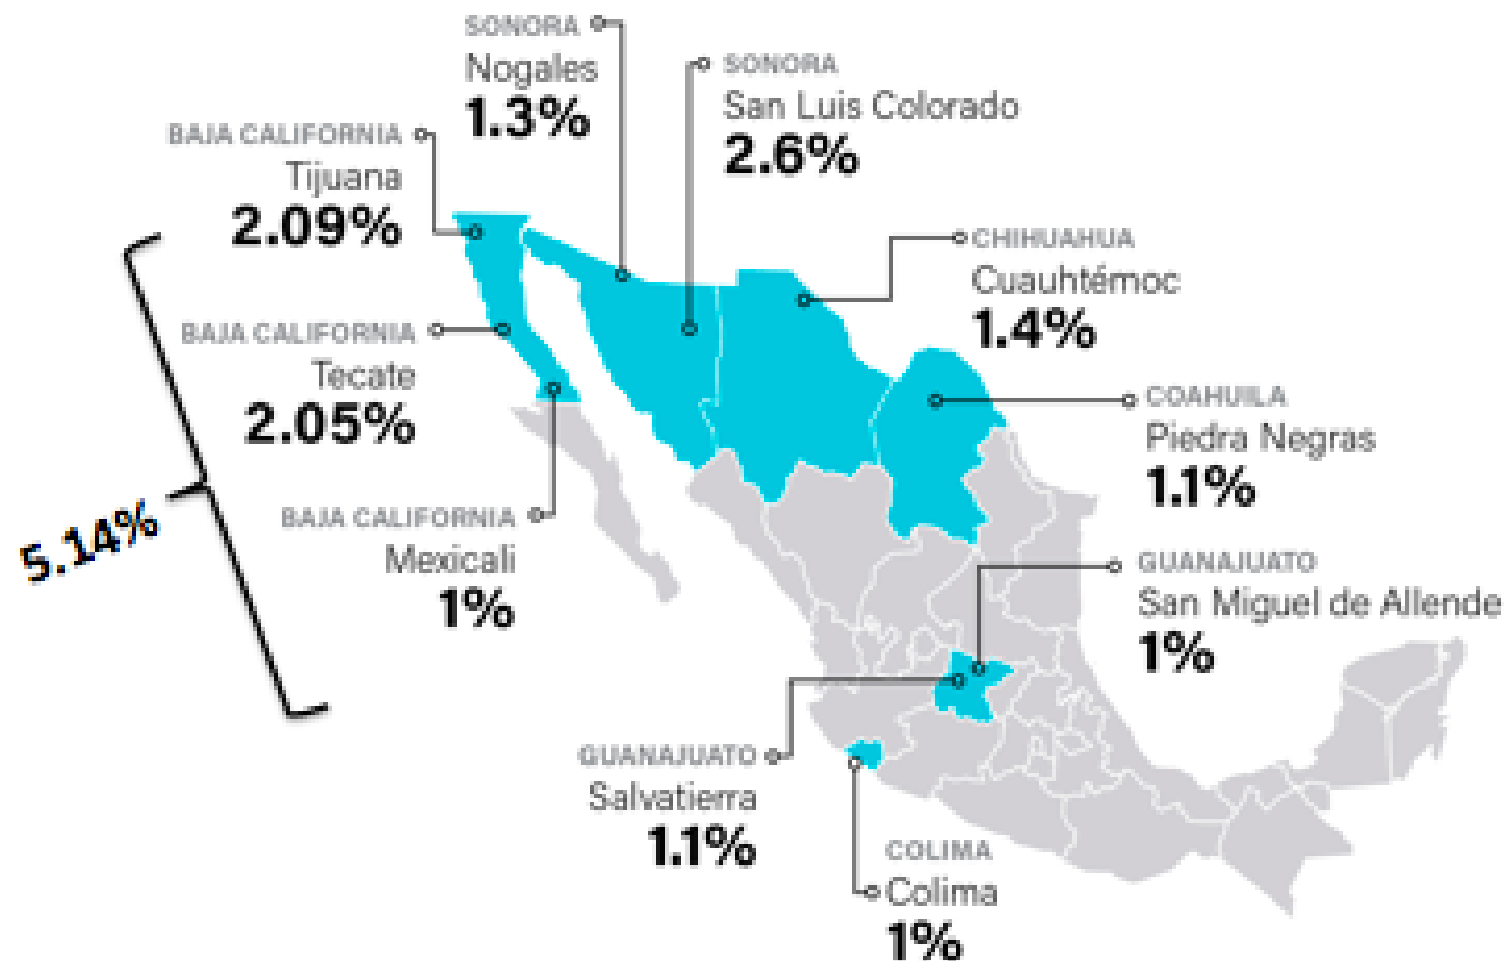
SONORA
Nogales
1.3%

SONORA
San Luis Colorado
2.6%

BAJA CALIFORNIA
Tijuana
2.09%

CHIHUAHUA
Cuauhtémoc
1.4%

BAJA CALIFORNIA
Tecate
2.05%

COAHUILA
Piedra Negras
1.1%

5.14%

BAJA CALIFORNIA
Mexicali
1%

GUANAJUATO
San Miguel de Allende
1%

GUANAJUATO
Salvatierra
1.1%

COLIMA
Colima
1%